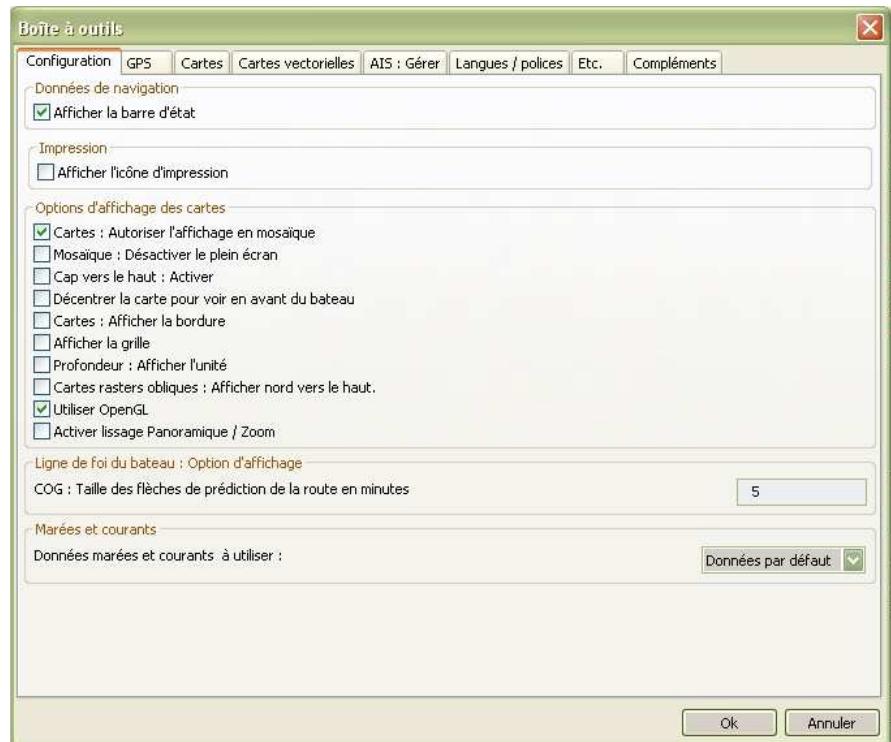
Boîte à outils

Configuration | GPS | Cartes | Cartes vectorielles | AIS : Gérer | Langues / polices | Etc. | Compléments

Données de navigation
☑ Afficher la barre d'état

Impression
☐ Afficher l'icône d'impression

Options d'affichage des cartes
☑ Cartes : Autoriser l'affichage en mosaïque
☐ Mosaïque : Désactiver le plein écran
☐ Cap vers le haut : Activer
☐ Décentrer la carte pour voir en avant du bateau
☐ Cartes : Afficher la bordure
☐ Afficher la grille
☐ Profondeur : Afficher l'unité
☐ Cartes rasters obliques : Afficher nord vers le haut.
☑ Utiliser OpenGL
☐ Activer lissage Panoramique / Zoom

Ligne de foi du bateau : Option d'affichage
COG : Taille des flèches de prédiction de la route en minutes
5

Marées et courants
Données marées et courants à utiliser :
Données par défaut

Ok
Annuler